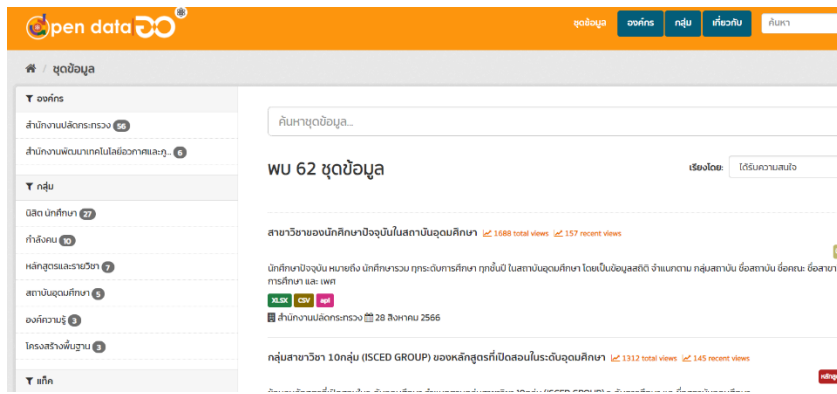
Open data GO

ชุดข้อมูล องค์กร กลุ่ม เกี่ยวกับ ค้นหา

ชุดข้อมูล

องค์กร

สำนักงานปลัดกระทรวง 56

สำนักงานพัฒนาเทคโนโลยีอวกาศและภู... 6

กลุ่ม

นิสิต นักศึกษา 27

กำลังคน 10

หลักสูตรและรายวิชา 7

สถาบันอุดมศึกษา 5

องค์ความรู้ 3

โครงสร้างพื้นฐาน 3

แท็ก

ค้นหาชุดข้อมูล...

พบ 62 ชุดข้อมูล

เรียงโดย: ได้รับความสนใจ

สาขาวิชาของนักศึกษาปัจจุบันในสถาบันอุดมศึกษา 1688 total views 157 recent views

นักศึกษาปัจจุบัน หมายถึง นักศึกษารวม ทุกระดับการศึกษา ทุกชั้นปี ในสถาบันอุดมศึกษา โดยเป็นข้อมูลสถิติ จำแนกตาม กลุ่มสถาบัน ชื่อสถาบัน ชื่อคณะ ชื่อสาขา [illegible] การศึกษา และ เพศ

XLSX CSV api

สำนักงานปลัดกระทรวง 28 สิงหาคม 2566

กลุ่มสาขาวิชา 10กลุ่ม (ISCED GROUP) ของหลักสูตรที่เปิดสอนในระดับอุดมศึกษา 1312 total views 145 recent views

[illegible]